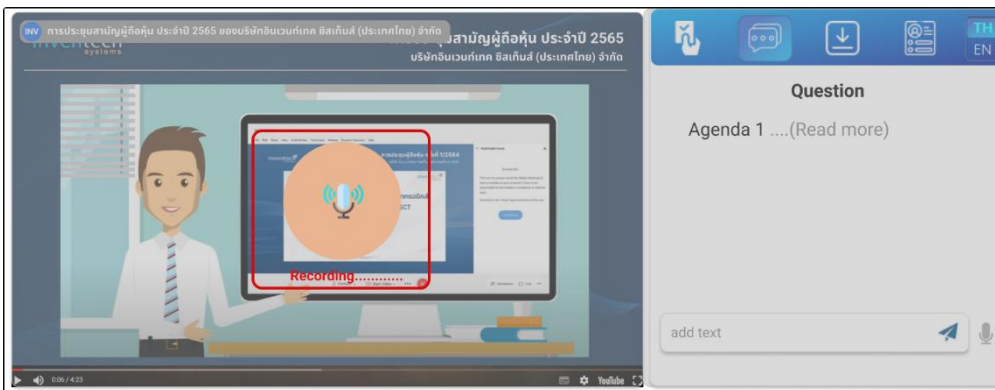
INV การประชุมสามัญผู้ถือหุ้น ประจำปี 2565 ของบริษัทอินเวนท์เทค ซิสเท็มส์ (ประเทศไทย) จำกัด

inventech systems

ประชุมสามัญผู้ถือหุ้น ประจำปี 2565
บริษัทอินเวนท์เทค ซิสเท็มส์ (ประเทศไทย) จำกัด

Recording............

0:06 / 4:23

YouTube

TH
EN

Question

Agenda 1 ....(Read more)

add text